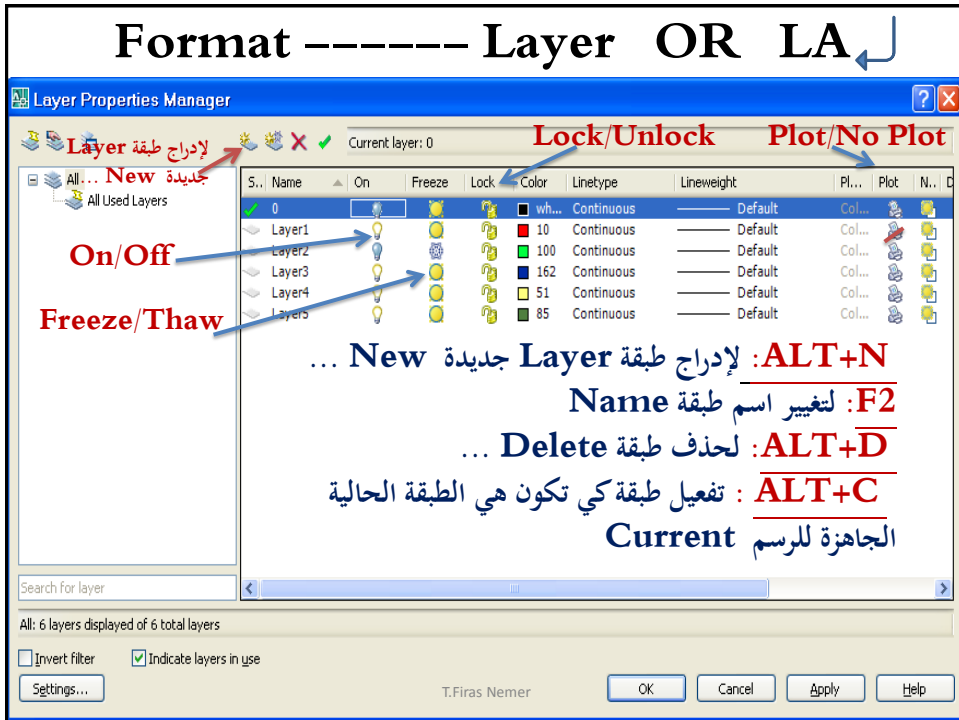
Format ------ Layer OR LA

Layer Properties Manager

لإدراج طبقة Layer
جديدة New ...

Current layer: 0

Lock/Unlock

Plot/No Plot

All
All Used Layers

| S.. | Name | On | Freeze | Lock | Color | Linetype | Lineweight | Pl... | Plot | N.. |
|---|---|---|---|---|---|---|---|---|---|---|
| ✓ | 0 | | | | wh... | Continuous | Default | Col... | | |
| | Layer1 | | | | 10 | Continuous | Default | Col... | | |
| | Layer2 | | | | 100 | Continuous | Default | Col... | | |
| | Layer3 | | | | 162 | Continuous | Default | Col... | | |
| | Layer4 | | | | 51 | Continuous | Default | Col... | | |
| | Layer5 | | | | 85 | Continuous | Default | Col... | | |

On/Off

Freeze/Thaw

ALT+N: لإدراج طبقة Layer جديدة New ...

F2: لتغيير اسم طبقة Name

ALT+D: لحذف طبقة Delete ...

ALT+C : تفعيل طبقة كي تكون هي الطبقة الحالية الجاهزة للرسم Current

Search for layer

All: 6 layers displayed of 6 total layers

Invert filter
Indicate layers in use

Settings...

T.Firas Nemer

OK Cancel Apply Help